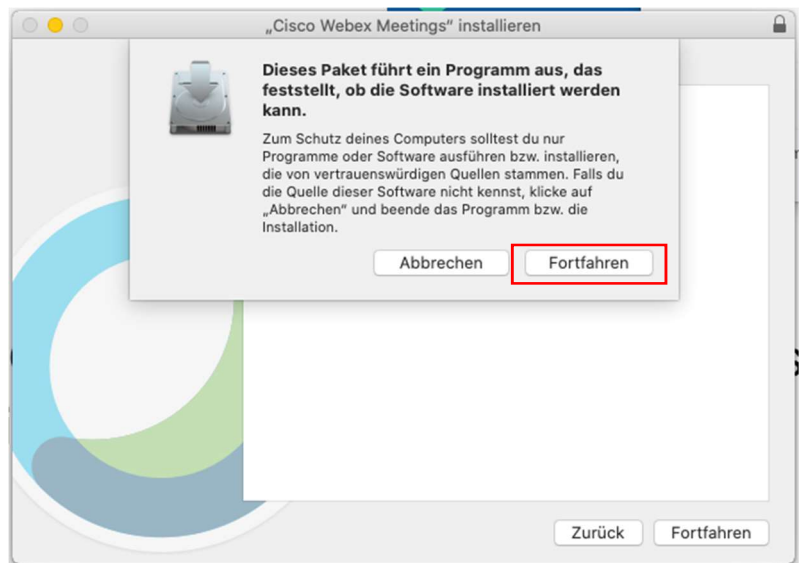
„Cisco Webex Meetings“ installieren

Dieses Paket führt ein Programm aus, das feststellt, ob die Software installiert werden kann.

Zum Schutz deines Computers solltest du nur Programme oder Software ausführen bzw. installieren, die von vertrauenswürdigen Quellen stammen. Falls du die Quelle dieser Software nicht kennst, klicke auf „Abbrechen“ und beende das Programm bzw. die Installation.

Abbrechen

Fortfahren

Zurück

Fortfahren